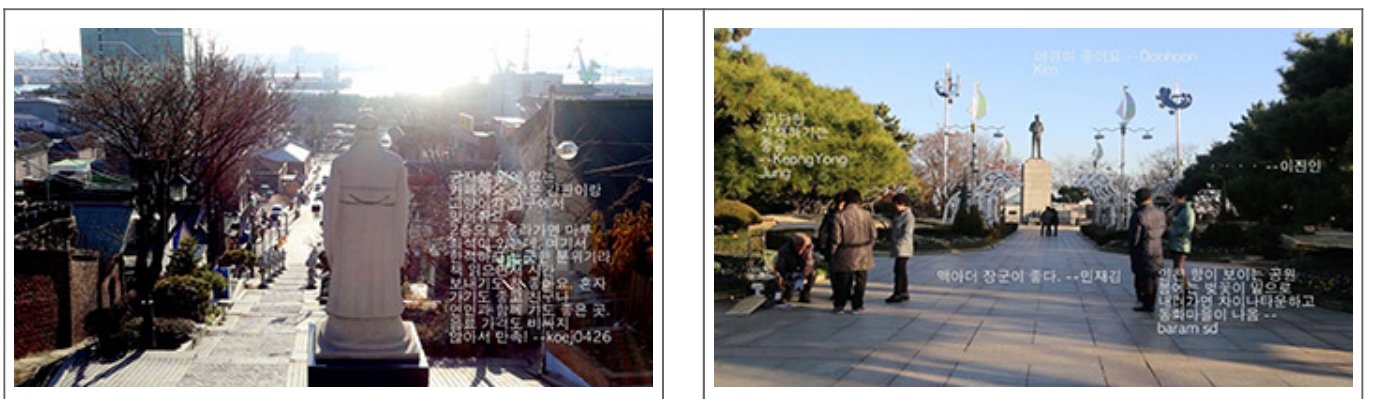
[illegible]
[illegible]
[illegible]
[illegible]
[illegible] 좋은 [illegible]
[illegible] 혼자
가기도 좋고 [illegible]
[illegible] 좋은 곳.
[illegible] 비싸지
않아서 만족! --koej0426

야경이 좋아요 --Doohoon Kim

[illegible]
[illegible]
--KeongYong Jung

--이진안

맥아더 장군이 좋다. --민재김

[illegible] 항이 보이는 공원
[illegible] 벚꽃이 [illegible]
내려가면 차이나타운하고
동화마을이 나옴 --
baram sd